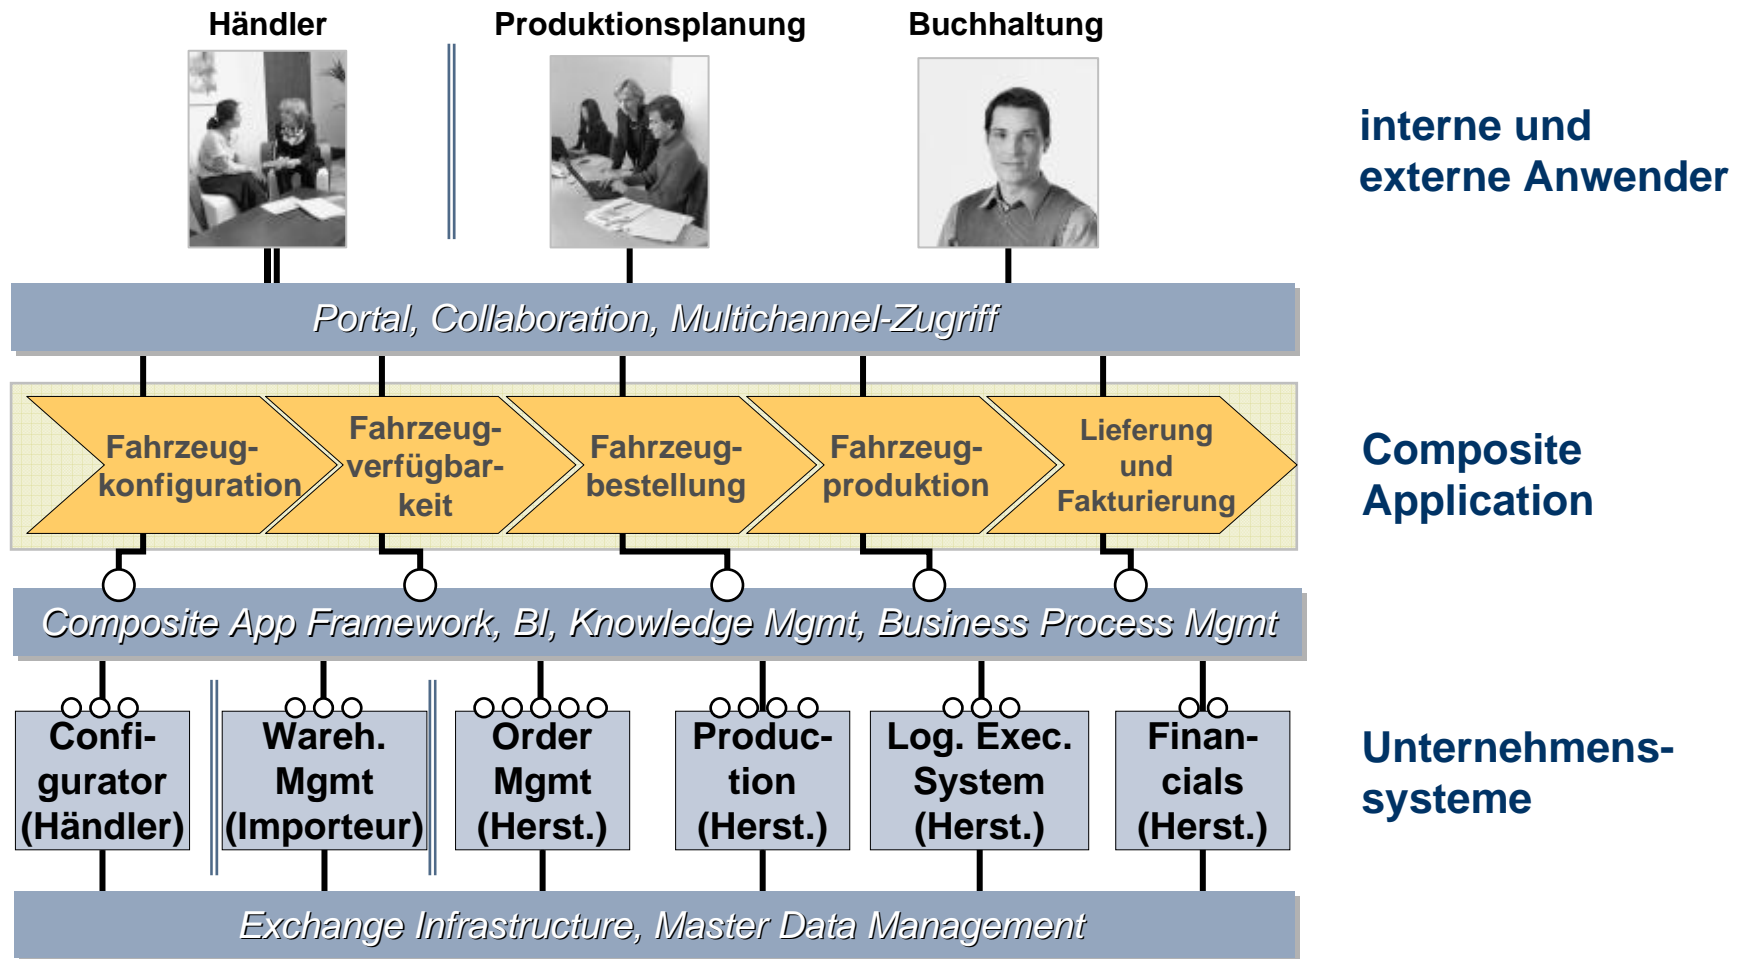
Händler

Produktionsplanung

Buchhaltung

interne und externe Anwender

Portal, Collaboration, Multichannel-Zugriff

Fahrzeugkonfiguration

Fahrzeugverfügbarkeit

Fahrzeugbestellung

Fahrzeugproduktion

Lieferung und Fakturierung

Composite Application

Composite App Framework, BI, Knowledge Mgmt, Business Process Mgmt

Configurator (Händler)

Wareh. Mgmt (Importeur)

Order Mgmt (Herst.)

Production (Herst.)

Log. Exec. System (Herst.)

Financials (Herst.)

Unternehmenssysteme

Exchange Infrastructure, Master Data Management